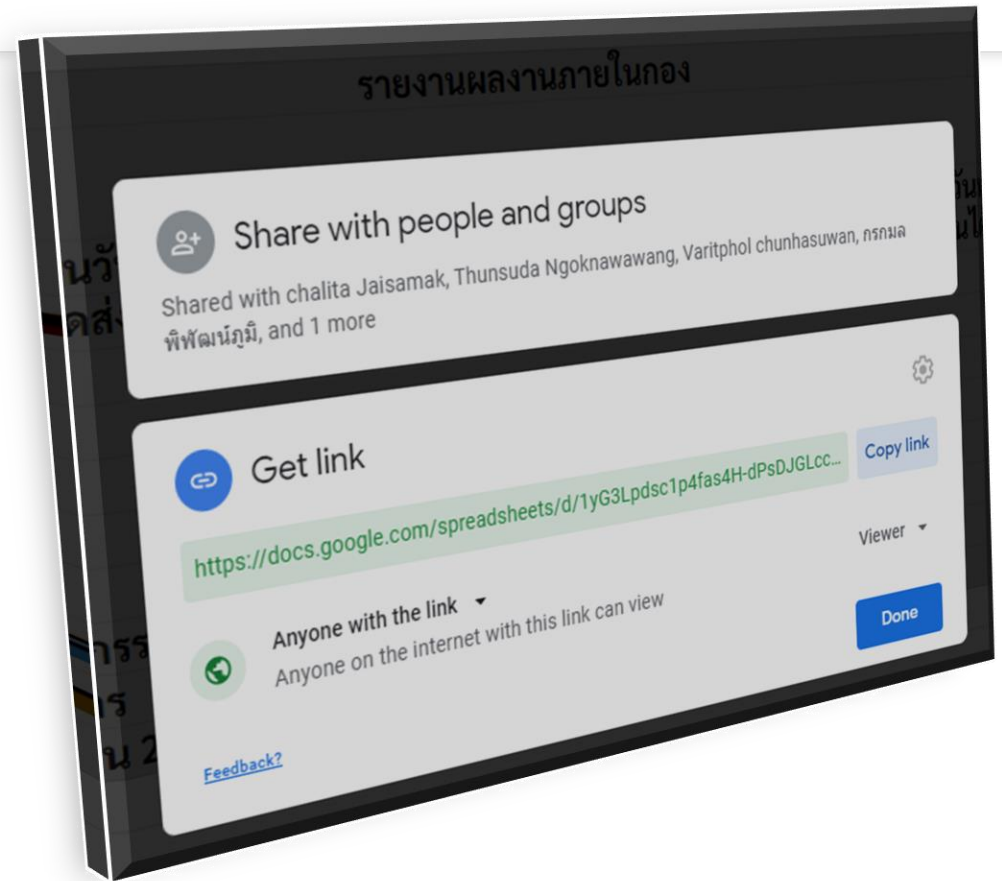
รายงานผลงานภายในกอง

Share with people and groups

Shared with chalita Jaisamak, Thunsuda Ngoknawawang, Varitphol chunhasuwan, กรกมล พิพัฒน์ภูมิ, and 1 more

Get link

https://docs.google.com/spreadsheets/d/1yG3Lpdsc1p4fas4H-dPsDJGLcc...

Copy link

Viewer

Anyone with the link

Anyone on the internet with this link can view

Done

Feedback?